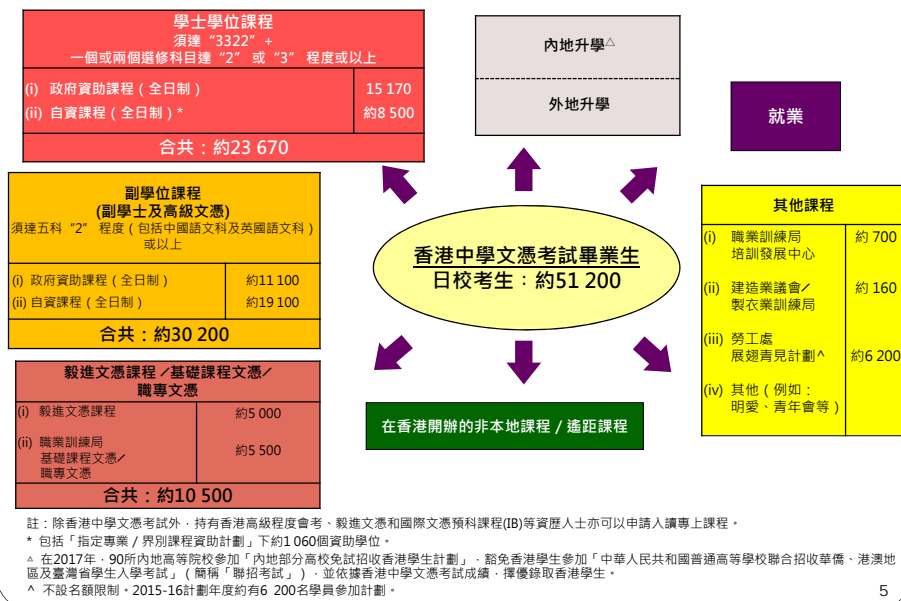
學士學位課程
須達"3322"+
一個或兩個選修科目達"2"或"3"程度或以上

| | |
|---|---|
| (i) 政府資助課程（全日制） | 15 170 |
| (ii) 自資課程（全日制）* | 約8 500 |

合共：約23 670

內地升學△

外地升學

就業

副學位課程
(副學士及高級文憑)
須達五科"2"程度（包括中國語文科及英國語文科）或以上

| | |
|---|---|
| (i) 政府資助課程（全日制） | 約11 100 |
| (ii) 自資課程（全日制） | 約19 100 |

合共：約30 200

香港中學文憑考試畢業生
日校考生：約51 200

其他課程

| | |
|---|---|
| (i) 職業訓練局培訓發展中心 | 約 700 |
| (ii) 建造業議會／製衣業訓練局 | 約 160 |
| (iii) 勞工處展翅青見計劃^ | 約6 200 |
| (iv) 其他（例如：明愛、青年會等） | |

毅進文憑課程／基礎課程文憑／職專文憑

| | |
|---|---|
| (i) 毅進文憑課程 | 約5 000 |
| (ii) 職業訓練局基礎課程文憑／職專文憑 | 約5 500 |

合共：約10 500

在香港開辦的非本地課程／遙距課程

註：除香港中學文憑考試外，持有香港高級程度會考、毅進文憑和國際文憑預科課程(IB)等資歷人士亦可以申請入讀專上課程。
* 包括「指定專業／界別課程資助計劃」下約1 060個資助學位。
△ 在2017年，90所內地高等院校參加「內地部分高校免試招收香港學生計劃」，豁免香港學生參加「中華人民共和國普通高等學校聯合招收華僑、港澳地區及臺灣省學生入學考試」（簡稱「聯招考試」），並依據香港中學文憑考試成績，擇優錄取香港學生。
^ 不設名額限制。2015-16計劃年度約有6 200名學員參加計劃。

5